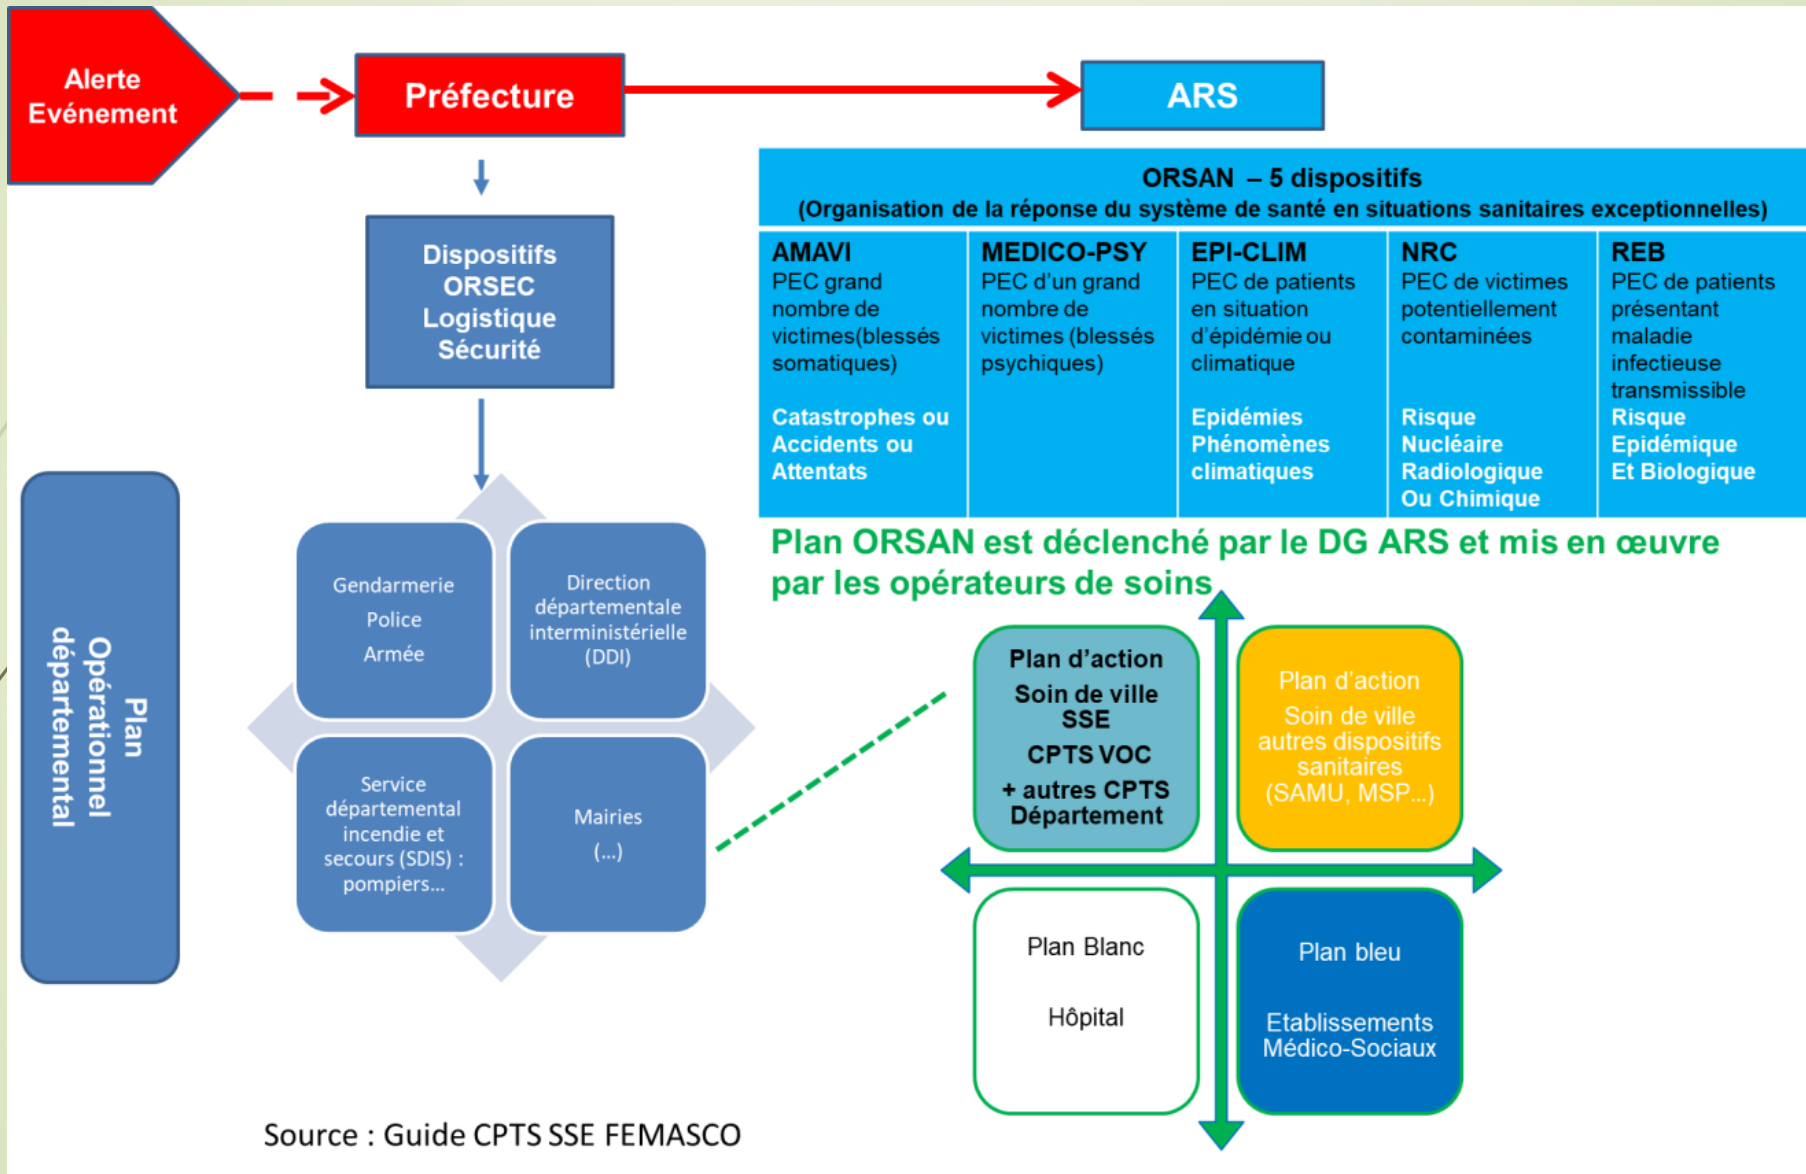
Alerte Evénement

Préfecture

ARS

Dispositifs ORSEC Logistique Sécurité

ORSAN – 5 dispositifs
(Organisation de la réponse du système de santé en situations sanitaires exceptionnelles)

| AMAVI | MEDICO-PSY | EPI-CLIM | NRC | REB |
|---|---|---|---|---|
| PEC grand nombre de victimes(blessés somatiques) | PEC d'un grand nombre de victimes (blessés psychiques) | PEC de patients en situation d'épidémie ou climatique | PEC de victimes potentiellement contaminées | PEC de patients présentant maladie infectieuse transmissible |
| Catastrophes ou Accidents ou Attentats | | Epidémies Phénomènes climatiques | Risque Nucléaire Radiologique Ou Chimique | Risque Epidémique Et Biologique |

Plan ORSAN est déclenché par le DG ARS et mis en œuvre par les opérateurs de soins

Plan Opérationnel départemental

Gendarmerie
Police
Armée

Direction départementale interministérielle (DDI)

Service départemental incendie et secours (SDIS) : pompiers...

Mairies
(...)

Plan d'action
Soin de ville
SSE
CPTS VOC
+ autres CPTS
Département

Plan d'action
Soin de ville
autres dispositifs sanitaires
(SAMU, MSP...)

Plan Blanc
Hôpital

Plan bleu
Etablissements Médico-Sociaux

Source : Guide CPTS SSE FEMASCO